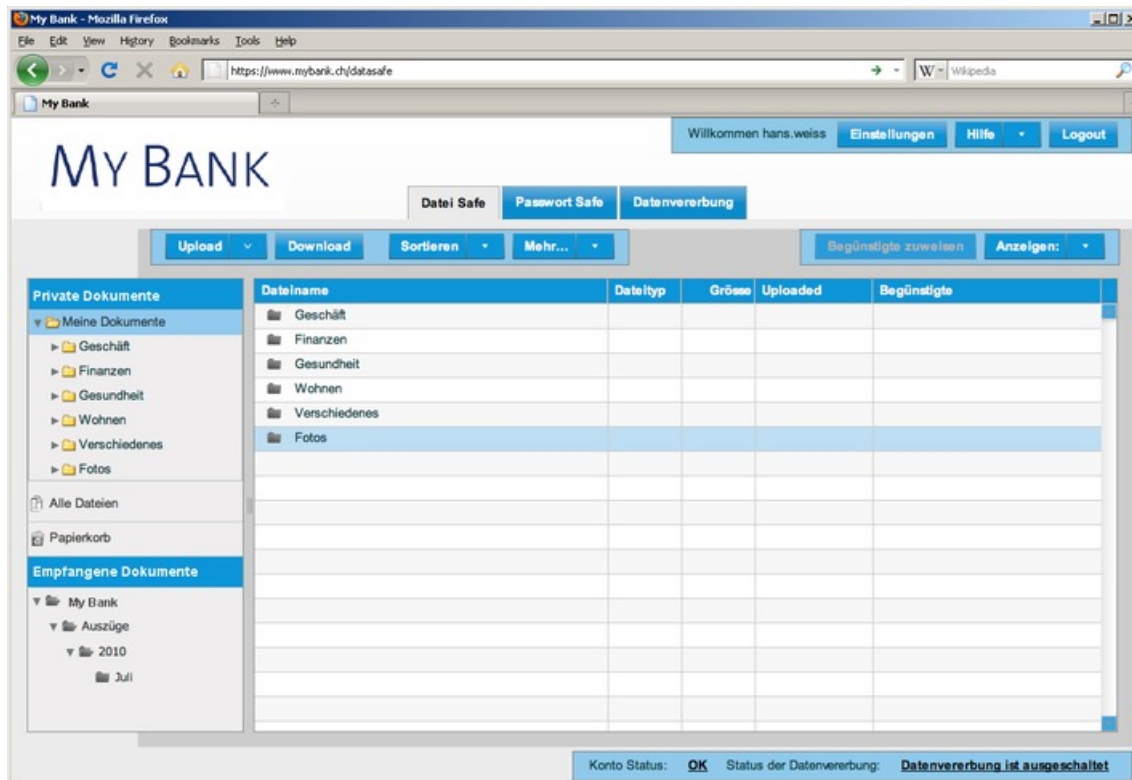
My Bank - Mozilla Firefox

File Edit View History Bookmarks Tools Help

https://www.mybank.ch/datasafe

W Wikipedia

My Bank

Willkommen hans.weiss Einstellungen Hilfe Logout

MY BANK

Datei Safe Passwort Safe Datenvererbung

Upload Download Sortieren Mehr... Begünstigte zuweisen Anzeigen:

Private Dokumente
Meine Dokumente
Geschäft
Finanzen
Gesundheit
Wohnen
Verschiedenes
Fotos

Alle Dateien

Papierkorb

Empfangene Dokumente
My Bank
Auszüge
2010
Juli

| Dateiname | Dateityp | Grösse | Uploaded | Begünstigte |
|---|---|---|---|---|
| Geschäft | | | | |
| Finanzen | | | | |
| Gesundheit | | | | |
| Wohnen | | | | |
| Verschiedenes | | | | |
| Fotos | | | | |

Konto Status: OK Status der Datenvererbung: Datenvererbung ist ausgeschaltet